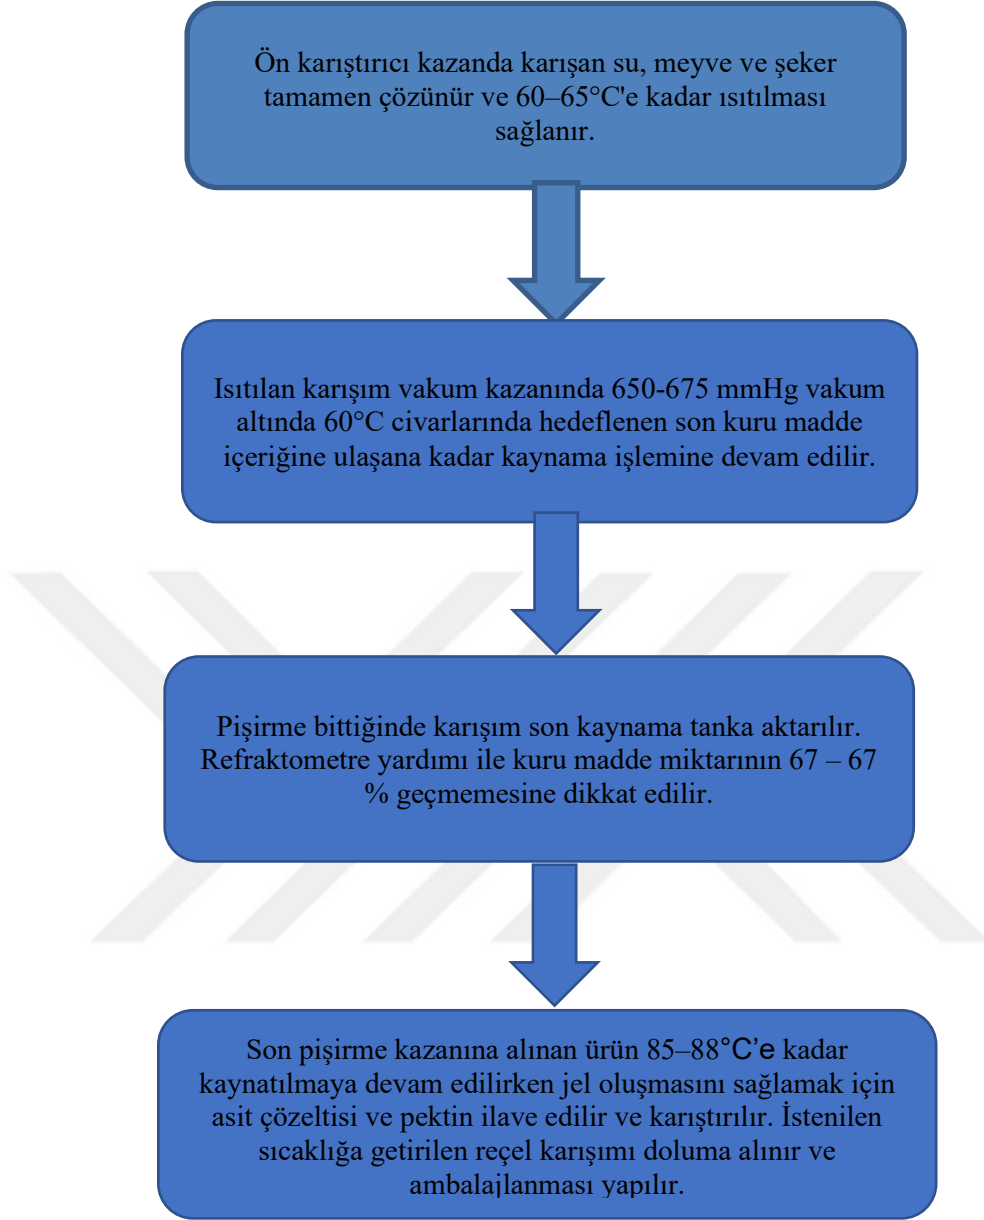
Ön karıştırıcı kazanda karışan su, meyve ve şeker tamamen çözünür ve 60–65°C'e kadar ısıtılması sağlanır.

Isıtılan karışım vakum kazanında 650-675 mmHg vakum altında 60°C civarlarında hedeflenen son kuru madde içeriğine ulaşana kadar kaynama işlemine devam edilir.

Pişirme bittiğinde karışım son kaynama tanka aktarılır. Refraktometre yardımı ile kuru madde miktarının 67 – 67 % geçmemesine dikkat edilir.

Son pişirme kazanına alınan ürün 85–88°C’e kadar kaynatılmaya devam edilirken jel oluşmasını sağlamak için asit çözeltisi ve pektin ilave edilir ve karıştırılır. İstenilen sıcaklığa getirilen reçel karışımı doluma alınır ve ambalajlanması yapılır.